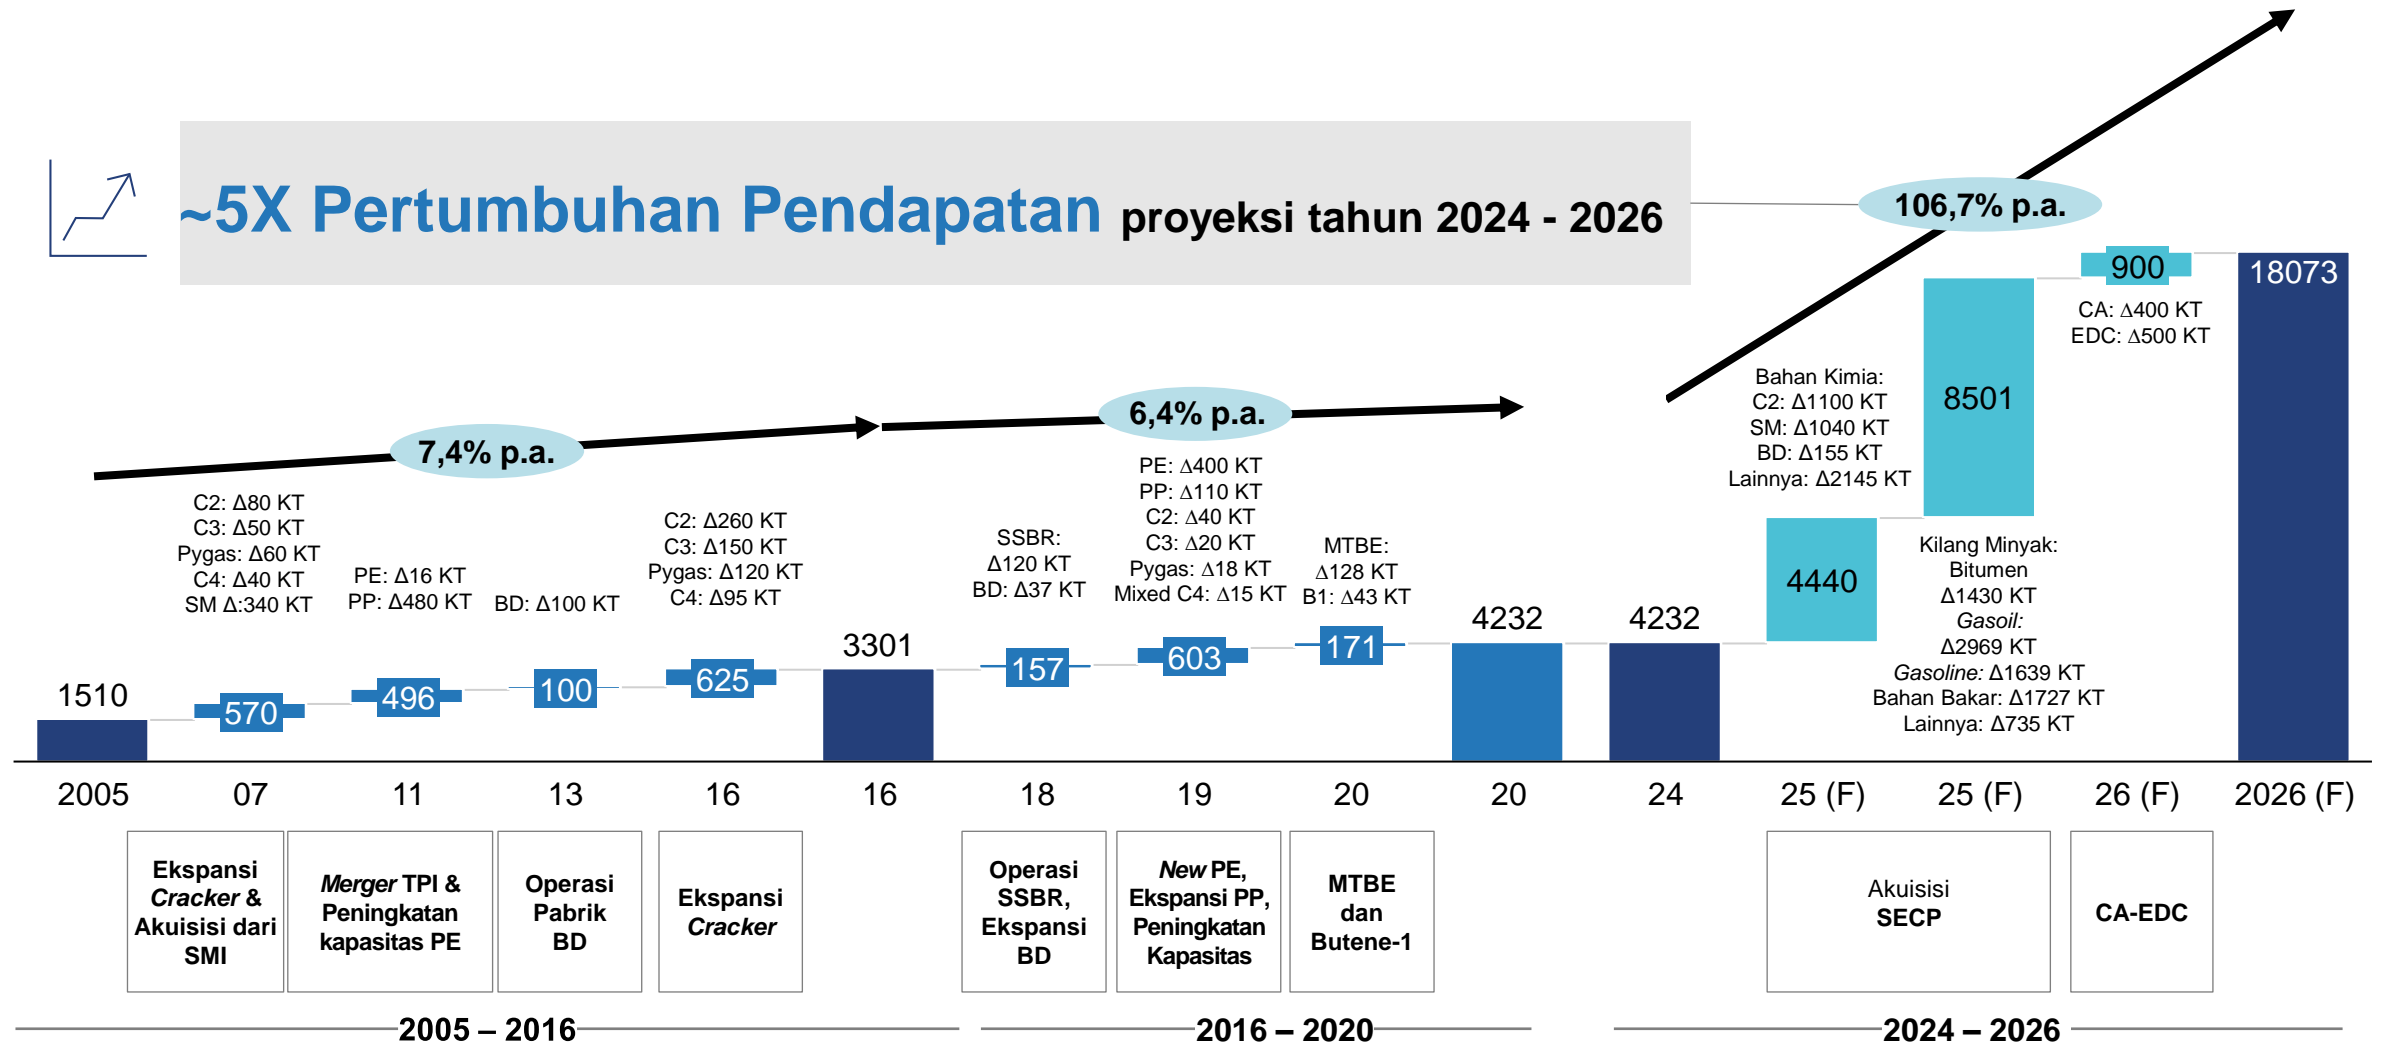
~5X Pertumbuhan Pendapatan proyeksi tahun 2024 - 2026

106,7% p.a.

7,4% p.a.

6,4% p.a.

1510

C2: Δ80 KT
C3: Δ50 KT
Pygas: Δ60 KT
C4: Δ40 KT
SM Δ:340 KT

570

PE: Δ16 KT
PP: Δ480 KT

496

BD: Δ100 KT

100

C2: Δ260 KT
C3: Δ150 KT
Pygas: Δ120 KT
C4: Δ95 KT

625

3301

SSBR:
Δ120 KT
BD: Δ37 KT

157

PE: Δ400 KT
PP: Δ110 KT
C2: Δ40 KT
C3: Δ20 KT
Pygas: Δ18 KT
Mixed C4: Δ15 KT

603

MTBE:
Δ128 KT
B1: Δ43 KT

171

4232

4232

4440

Bahan Kimia:
C2: Δ1100 KT
SM: Δ1040 KT
BD: Δ155 KT
Lainnya: Δ2145 KT

8501

Kilang Minyak:
Bitumen
Δ1430 KT
Gasoil:
Δ2969 KT
Gasoline: Δ1639 KT
Bahan Bakar: Δ1727 KT
Lainnya: Δ735 KT

900

CA: Δ400 KT
EDC: Δ500 KT

18073

2005 | 07 | 11 | 13 | 16 | 16 | 18 | 19 | 20 | 20 | 24 | 25 (F) | 25 (F) | 26 (F) | 2026 (F)

Ekspansi Cracker & Akuisisi dari SMI

Merger TPI & Peningkatan kapasitas PE

Operasi Pabrik BD

Ekspansi Cracker

Operasi SSBR, Ekspansi BD

New PE, Ekspansi PP, Peningkatan Kapasitas

MTBE dan Butene-1

Akuisisi SECP

CA-EDC

2005 – 2016

2016 – 2020

2024 – 2026